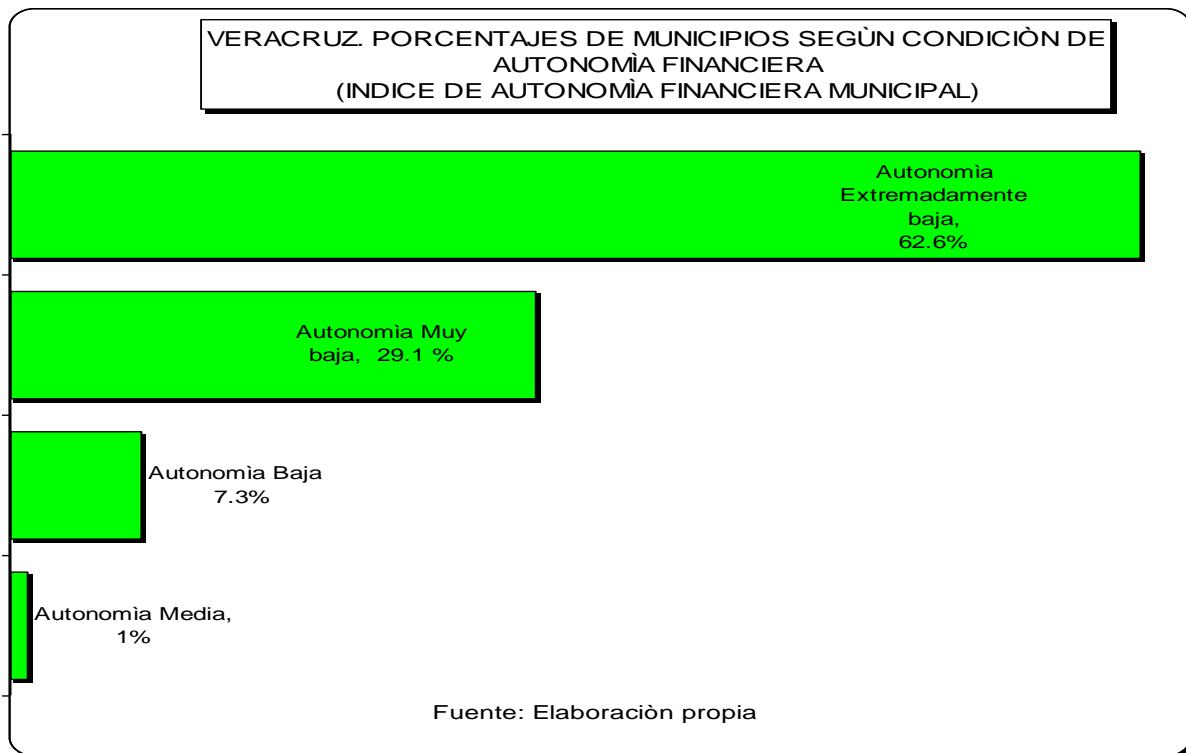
VERACRUZ. PORCENTAJES DE MUNICIPIOS SEGÙN CONDICIÒN DE AUTONOMÌA FINANCIERA
(INDICE DE AUTONOMÌA FINANCIERA MUNICIPAL)

Autonomìa Extremadamente baja, 62.6%

Autonomìa Muy baja, 29.1 %

Autonomìa Baja 7.3%

Autonomìa Media, 1%

Fuente: Elaboraciòn propia